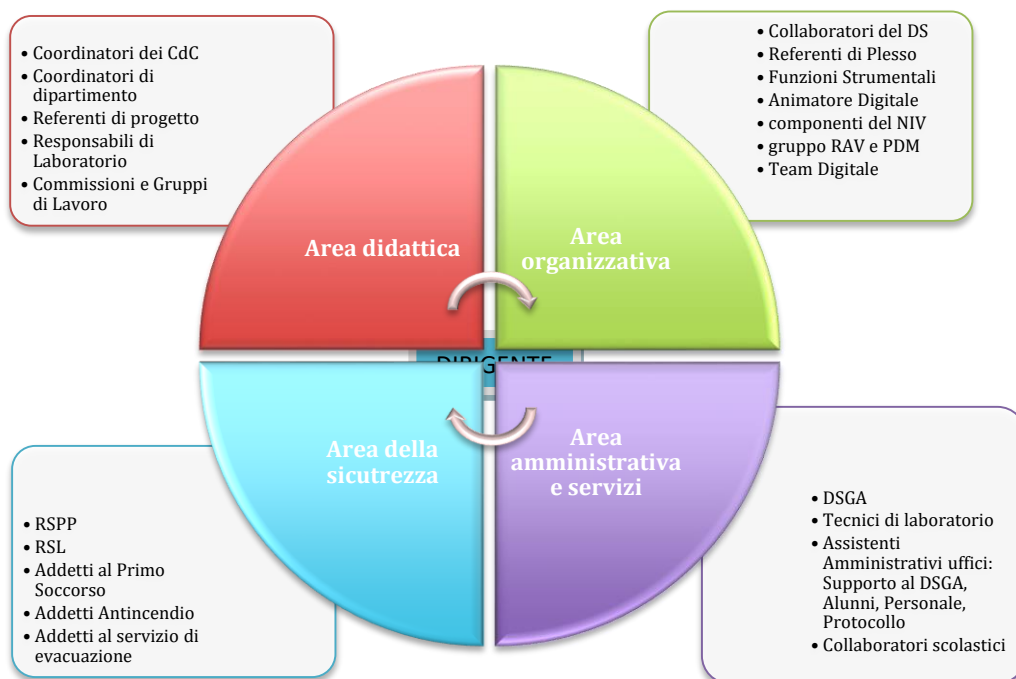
- Coordinatori dei CdC
- Coordinatori di dipartimento
- Referenti di progetto
- Responsabili di Laboratorio
- Commissioni e Gruppi di Lavoro

- Collaboratori del DS
- Referenti di Plesso
- Funzioni Strumentali
- Animatore Digitale
- componenti del NIV
- gruppo RAV e PDM
- Team Digitale

Area didattica

Area organizzativa

DIRIGENTE

Area della sicutrezza

Area amministrativa e servizi

- RSPP
- RSL
- Addetti al Primo Soccorso
- Addetti Antincendio
- Addetti al servizio di evacuazione

- DSGA
- Tecnici di laboratorio
- Assistenti Amministrativi uffici: Supporto al DSGA, Alunni, Personale, Protocollo
- Collaboratori scolastici